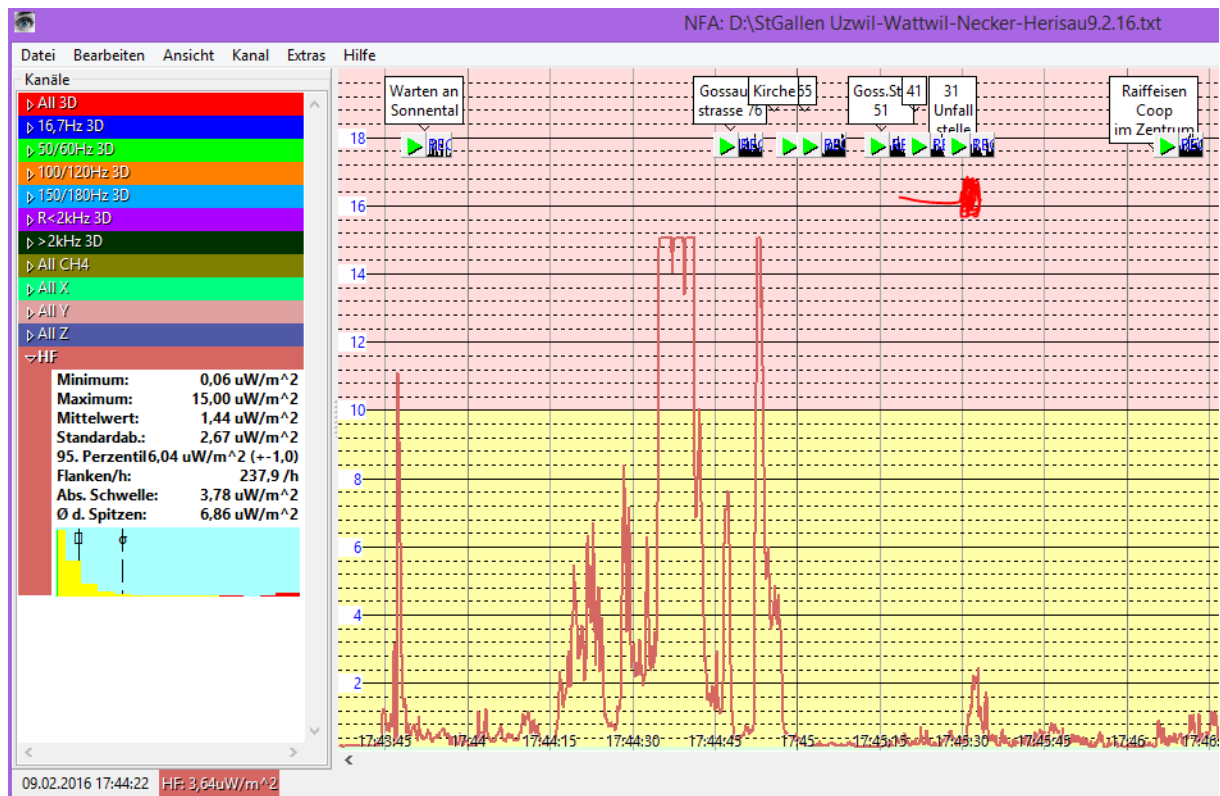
NFA: D:\StGallen Uzwil-Wattwil-Necker-Herisau9.2.16.txt

Datei Bearbeiten Ansicht Kanal Extras Hilfe

Kanäle
All 3D
16,7Hz 3D
50/60Hz 3D
100/120Hz 3D
150/180Hz 3D
R<2kHz 3D
>2kHz 3D
All CH4
All X
All Y
All Z
HF

| | |
|---|---|
| Minimum: | 0,06 uW/m^2 |
| Maximum: | 15,00 uW/m^2 |
| Mittelwert: | 1,44 uW/m^2 |
| Standardab.: | 2,67 uW/m^2 |
| 95. Perzentil | 6,04 uW/m^2 (+-1,0) |
| Flanken/h: | 237,9 /h |
| Abs. Schwelle: | 3,78 uW/m^2 |
| Ø d. Spitzen: | 6,86 uW/m^2 |

Warten an Sonnental
Gossau strasse 76
Kirche 55
Goss.St 51
41
31 Unfall stelle
Raiffeisen Coop im Zentrum

18
16
14
12
10
8
6
4
2

17:43:45 17:44 17:44:15 17:44:30 17:44:45 17:45 17:45:15 17:45:30 17:45:45 17:46 17:46

09.02.2016 17:44:22 HF: 3,64uW/m^2